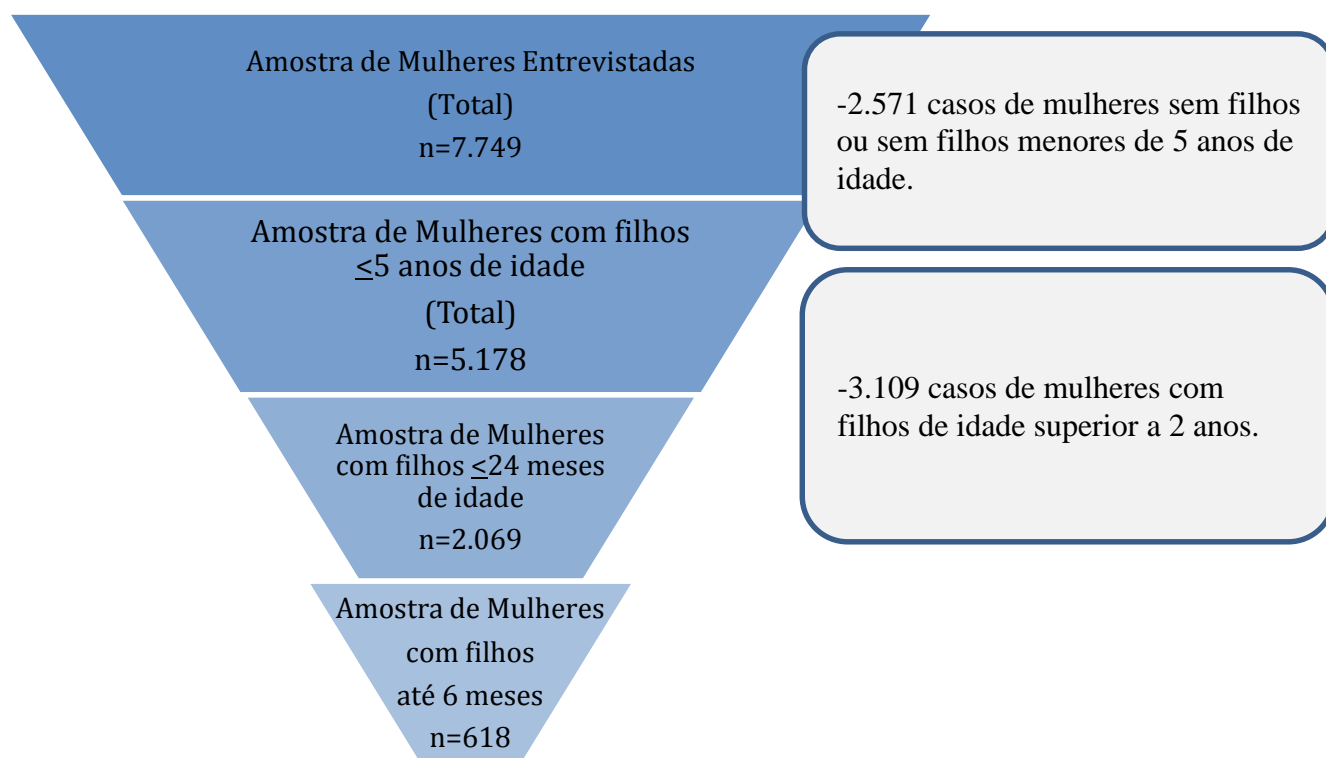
Amostra de Mulheres Entrevistadas
(Total)
n=7.749

-2.571 casos de mulheres sem filhos ou sem filhos menores de 5 anos de idade.

Amostra de Mulheres com filhos $\leq$5 anos de idade
(Total)
n=5.178

-3.109 casos de mulheres com filhos de idade superior a 2 anos.

Amostra de Mulheres com filhos $\leq$24 meses de idade
n=2.069

Amostra de Mulheres com filhos até 6 meses
n=618